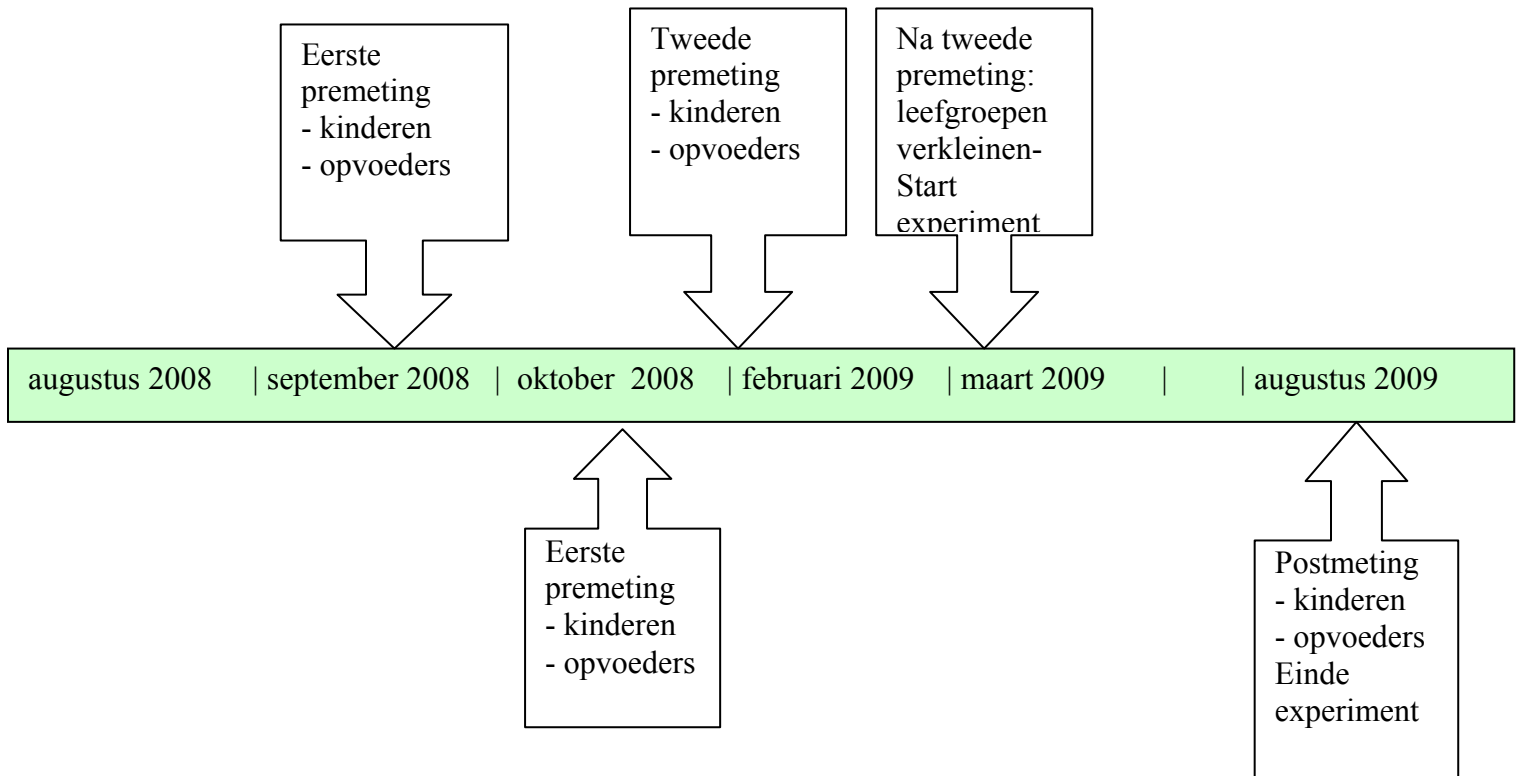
Eerste premeting
- kinderen
- opvoeders

Tweede premeting
- kinderen
- opvoeders

Na tweede premeting: leefgroepen verkleinen- Start experiment

augustus 2008 | september 2008 | oktober 2008 | februari 2009 | maart 2009 | | augustus 2009

Eerste premeting
- kinderen
- opvoeders

Postmeting
- kinderen
- opvoeders
Einde experiment